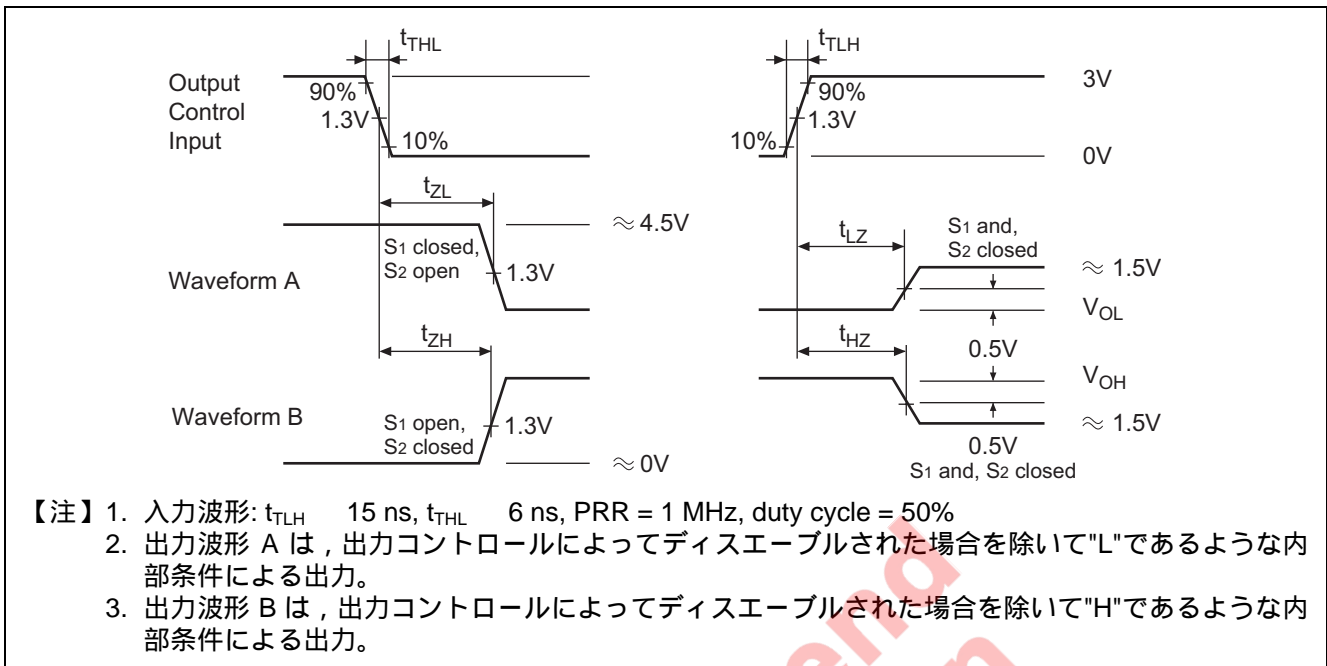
$t_{THL}$

Output Control Input

90%

1.3V

10%

$t_{TLH}$

90%

1.3V

10%

3V

0V

$t_{ZL}$

$\approx$ 4.5V

Waveform A

S1 closed, S2 open

1.3V

$t_{LZ}$

S1 and, S2 closed

$\approx$ 1.5V

$V_{OL}$

$t_{ZH}$

$t_{HZ}$

0.5V

$V_{OH}$

Waveform B

S1 open, S2 closed

1.3V

$\approx$ 0V

$\approx$ 1.5V

0.5V

S1 and, S2 closed

【注】1. 入力波形: $t_{TLH}$ 15 ns, $t_{THL}$ 6 ns, PRR = 1 MHz, duty cycle = 50%

2. 出力波形 A は，出力コントロールによってディスエーブルされた場合を除いて"L"であるような内部条件による出力。

3. 出力波形 B は，出力コントロールによってディスエーブルされた場合を除いて"H"であるような内部条件による出力。